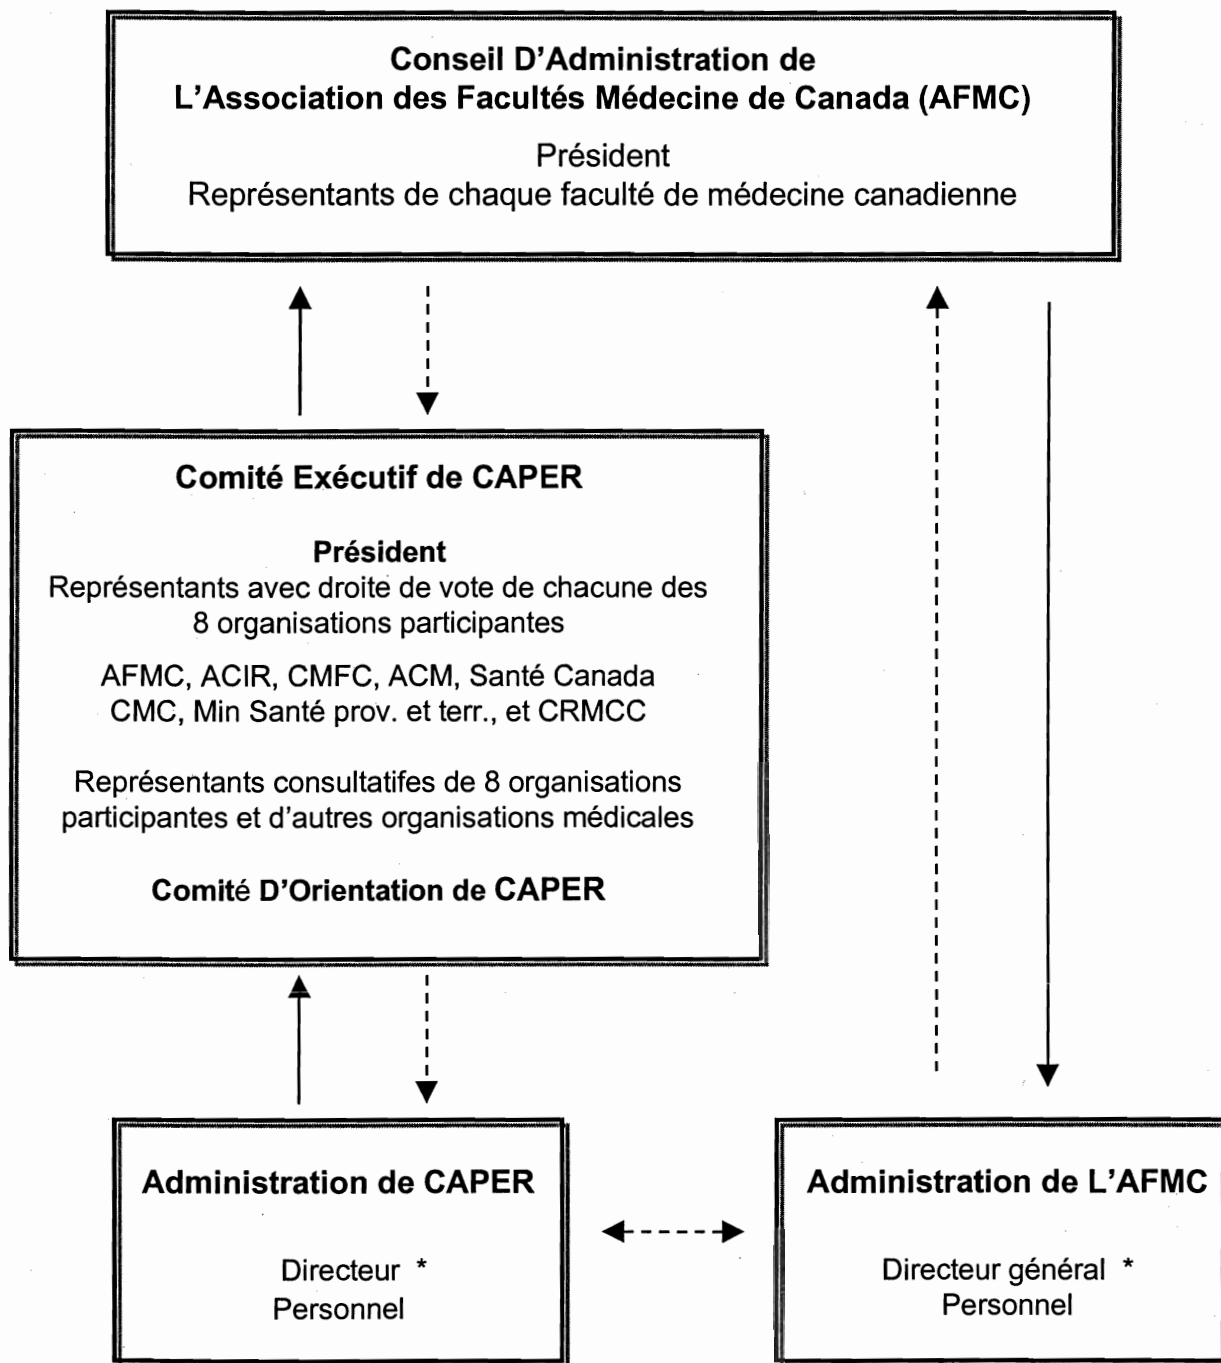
Conseil D'Administration de
L'Association des Facultés Médecine de Canada (AFMC)

Président
Représentants de chaque faculté de médecine canadienne

Comité Exécutif de CAPER

Président
Représentants avec droite de vote de chacune des 8 organisations participantes

AFMC, ACIR, CMFC, ACM, Santé Canada
CMC, Min Santé prov. et terr., et CRMCC

Représentants consultatifes de 8 organisations participantes et d'autres organisations médicales

Comité D'Orientation de CAPER

Administration de CAPER

Directeur *
Personnel

Administration de L'AFMC

Directeur général *
Personnel